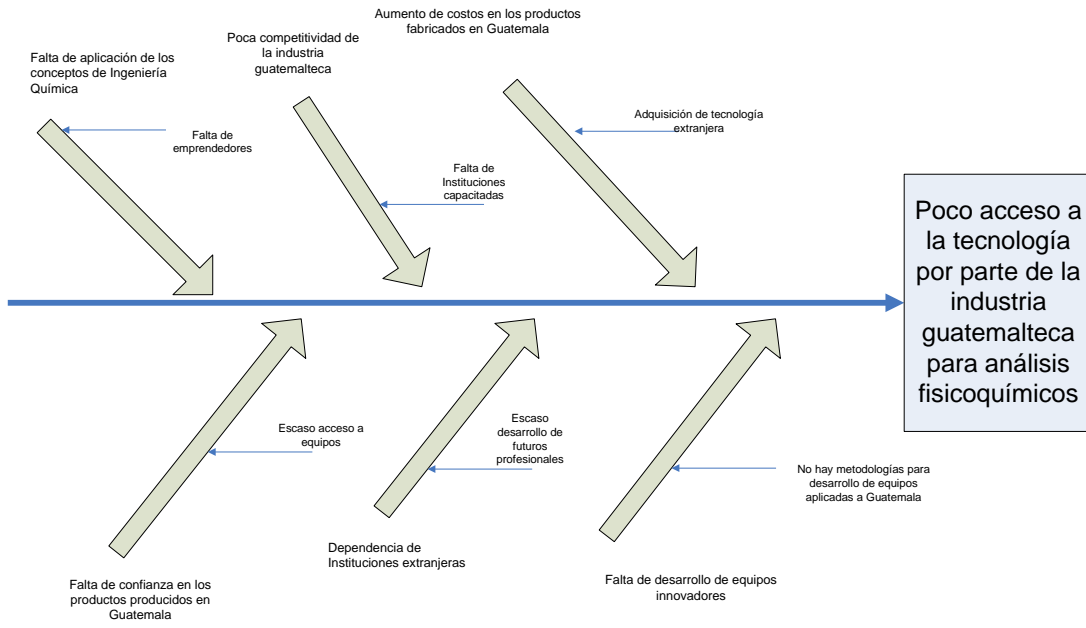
Aumento de costos en los productos fabricados en Guatemala

Poca competitividad de la industria guatemalteca

Falta de aplicación de los conceptos de Ingeniería Química

Adquisición de tecnología extranjera

Falta de emprendedores

Falta de Instituciones capacitadas

Poco acceso a la tecnología por parte de la industria guatemalteca para análisis fisicoquímicos

Escaso acceso a equipos

Escaso desarrollo de futuros profesionales

No hay metodologías para desarrollo de equipos aplicadas a Guatemala

Dependencia de Instituciones extranjeras

Falta de confianza en los productos producidos en Guatemala

Falta de desarrollo de equipos innovadores